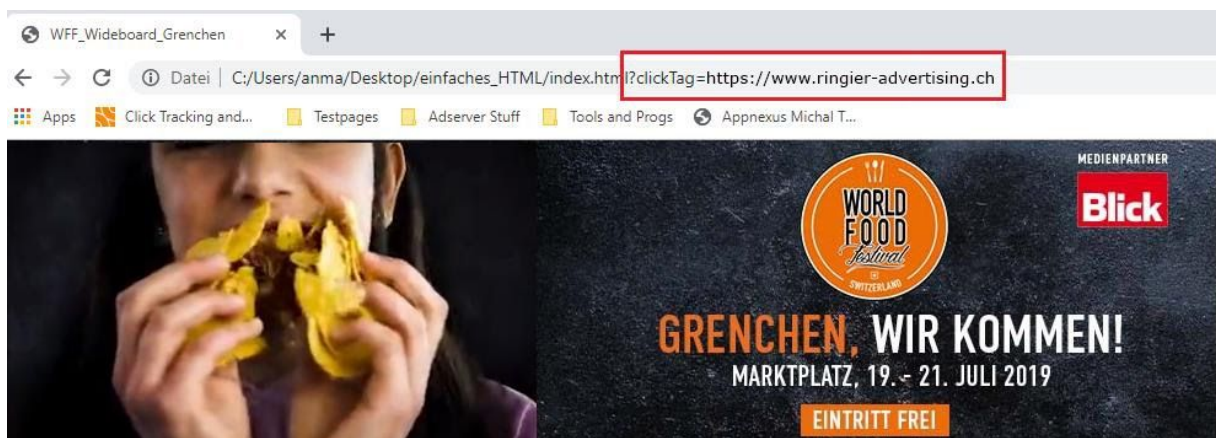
WFF_Wideboard_Grenchen ×

Datei | C:/Users/anma/Desktop/einfaches_HTML/index.html?clickTag=https://www.ringier-advertising.ch

Apps Click Tracking and... Testpages Adserver Stuff Tools and Progs Appnexus Michal T...

WORLD FOOD Festival SWITZERLAND

MEDIENPARTNER

Blick

GRENCHEN, WIR KOMMEN!

MARKTPLATZ, 19. - 21. JULI 2019

EINTRITT FREI